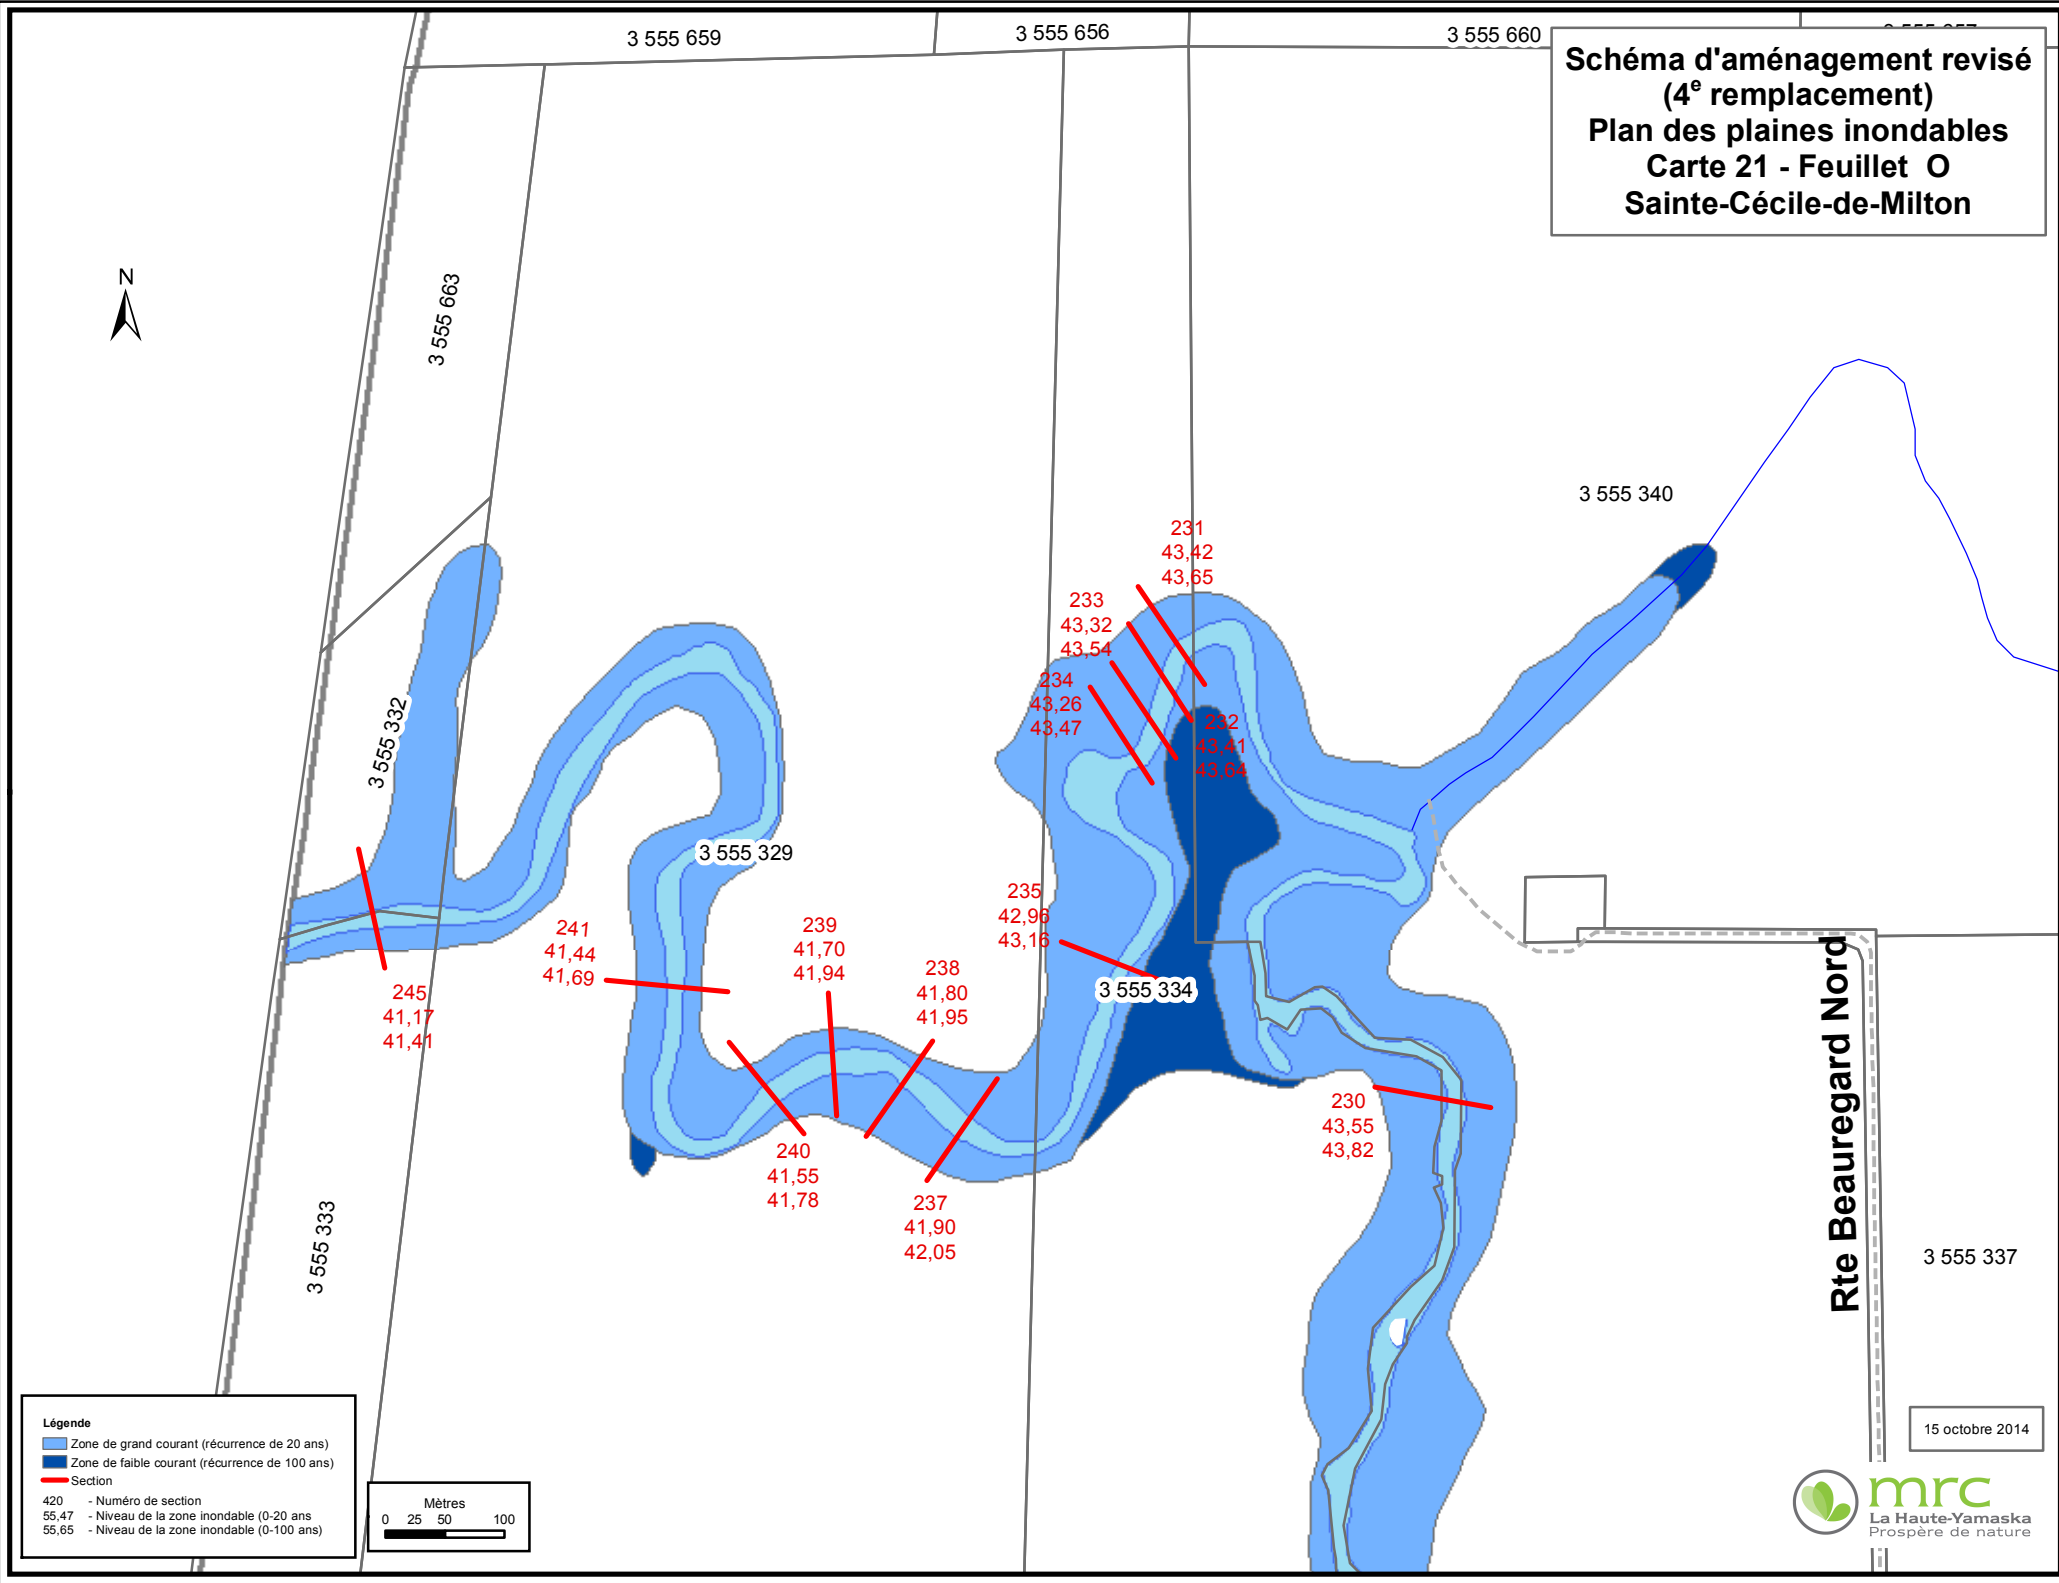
Schéma d'aménagement revisé
(4$^e$ remplacement)
Plan des plaines inondables
Carte 21 - Feuillet O
Sainte-Cécile-de-Milton

3 555 659
3 555 656
3 555 660
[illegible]

N

3 555 663
3 555 340
3 555 332
3 555 329
3 555 334
3 555 333
3 555 337

231
43,42
43,65

233
43,32
43,54

234
43,26
43,47

232
43,41
43,64

235
42,96
43,16

241
41,44
41,69

239
41,70
41,94

238
41,80
41,95

245
41,17
41,41

240
41,55
41,78

237
41,90
42,05

230
43,55
43,82

Rte Beauregard Nord

Légende
Zone de grand courant (récurrence de 20 ans)
Zone de faible courant (récurrence de 100 ans)
Section
420 - Numéro de section
55,47 - Niveau de la zone inondable (0-20 ans
55,65 - Niveau de la zone inondable (0-100 ans)

Mètres
0 25 50 100

15 octobre 2014

mrc
La Haute-Yamaska
Prospère de nature